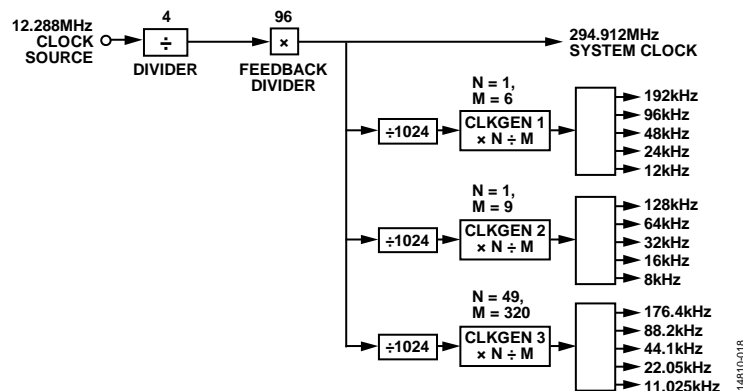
12.288MHz CLOCK SOURCE

4

÷

DIVIDER

96

×

FEEDBACK DIVIDER

294.912MHz SYSTEM CLOCK

N = 1, M = 6

÷1024

CLKGEN 1 × N ÷ M

192kHz
96kHz
48kHz
24kHz
12kHz

N = 1, M = 9

÷1024

CLKGEN 2 × N ÷ M

128kHz
64kHz
32kHz
16kHz
8kHz

N = 49, M = 320

÷1024

CLKGEN 3 × N ÷ M

176.4kHz
88.2kHz
44.1kHz
22.05kHz
11.025kHz

14810-018